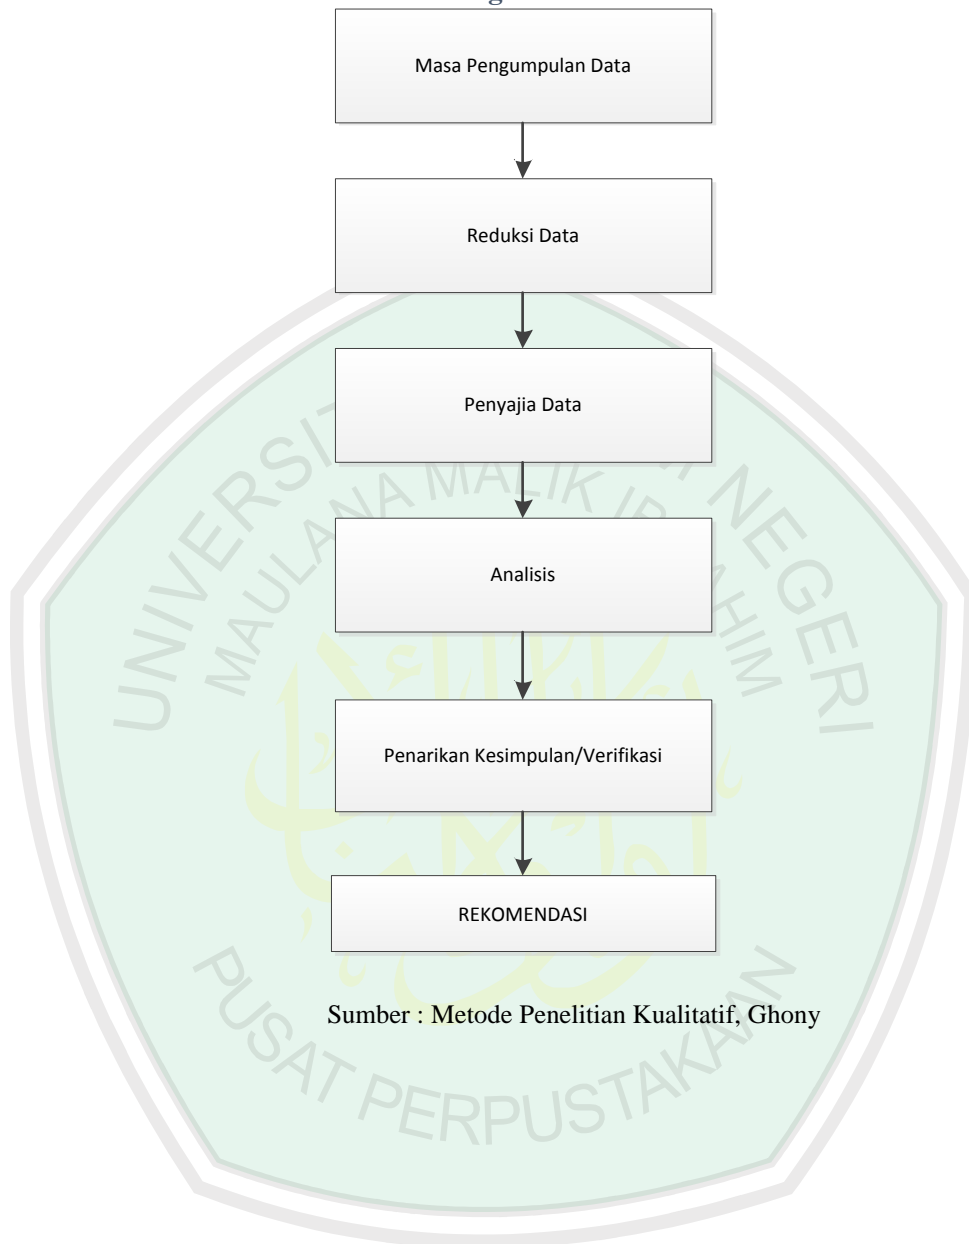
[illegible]

Masa Pengumpulan Data

Reduksi Data

Penyajia Data

Analisis

Penarikan Kesimpulan/Verifikasi

REKOMENDASI

Sumber : Metode Penelitian Kualitatif, Ghony

UNIVERSITAS ISLAM NEGERI MAULANA MALIK IBRAHIM

PUSAT PERPUSTAKAAN